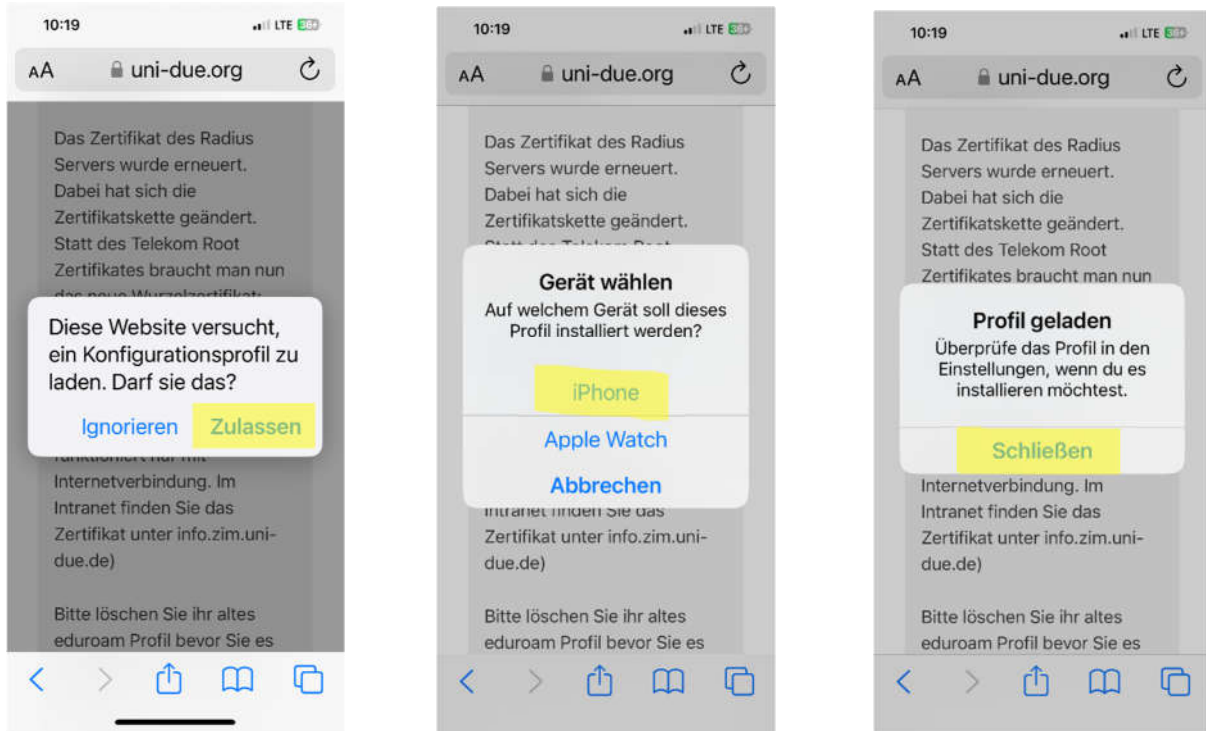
10:19
LTE 36+
AA uni-due.org

Das Zertifikat des Radius Servers wurde erneuert. Dabei hat sich die Zertifikatskette geändert. Statt des Telekom Root Zertifikates braucht man nun das neue Wurzelzertifikat:

Diese Website versucht, ein Konfigurationsprofil zu laden. Darf sie das?
Ignorieren Zulassen

funktioniert nur mit Internetverbindung. Im Intranet finden Sie das Zertifikat unter info.zim.uni-due.de)

Bitte löschen Sie ihr altes eduroam Profil bevor Sie es

10:19
LTE 36+
AA uni-due.org

Das Zertifikat des Radius Servers wurde erneuert. Dabei hat sich die Zertifikatskette geändert. Statt des Telekom Root

Gerät wählen
Auf welchem Gerät soll dieses Profil installiert werden?
iPhone
Apple Watch
Abbrechen

Intranet finden Sie das Zertifikat unter info.zim.uni-due.de)

Bitte löschen Sie ihr altes eduroam Profil bevor Sie es

10:19
LTE 36+
AA uni-due.org

Das Zertifikat des Radius Servers wurde erneuert. Dabei hat sich die Zertifikatskette geändert. Statt des Telekom Root Zertifikates braucht man nun

Profil geladen
Überprüfe das Profil in den Einstellungen, wenn du es installieren möchtest.
Schließen

Internetverbindung. Im Intranet finden Sie das Zertifikat unter info.zim.uni-due.de)

Bitte löschen Sie ihr altes eduroam Profil bevor Sie es